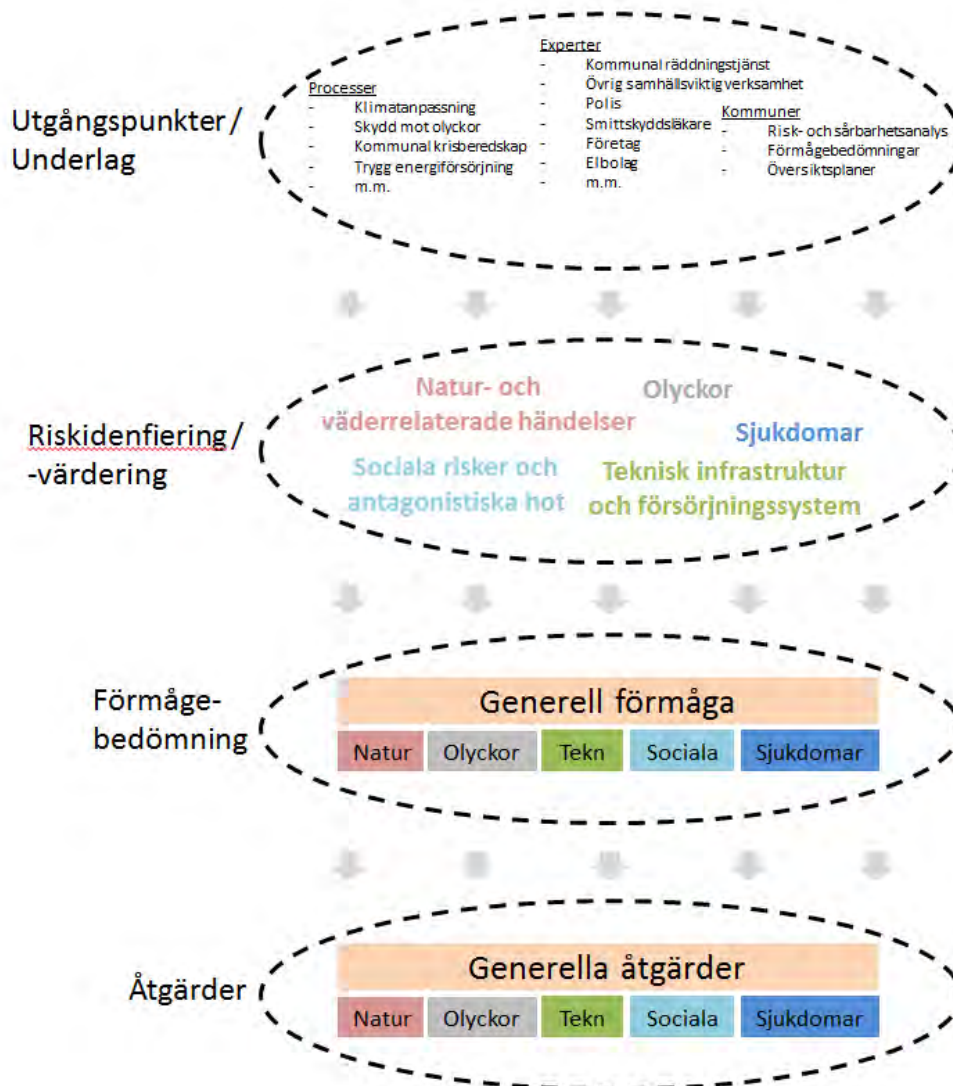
Utgångspunkter/ Underlag

Processer
- Klimatanpassning
- Skydd mot olyckor
- Kommunal krisberedskap
- Trygg energiförsörjning
- m.m.

Experter
- Kommunal räddningstjänst
- Övrig samhällsviktig verksamhet
- Polis
- Smittskyddsläkare
- Företag
- Elbolag
- m.m.

Kommuner
- Risk- och sårbarhetsanalys
- Förmågebedömningar
- Översiktsplaner

Riskidenfiering/ -värdering

Natur- och väderrelaterade händelser

Olyckor

Sjukdomar

Sociala risker och antagonistiska hot

Teknisk infrastruktur och försörjningssystem

Förmåge-bedömning

| Generell förmåga | | | | |
|---|---|---|---|---|
| Natur | Olyckor | Tekn | Sociala | Sjukdomar |

Åtgärder

| Generella åtgärder | | | | |
|---|---|---|---|---|
| Natur | Olyckor | Tekn | Sociala | Sjukdomar |